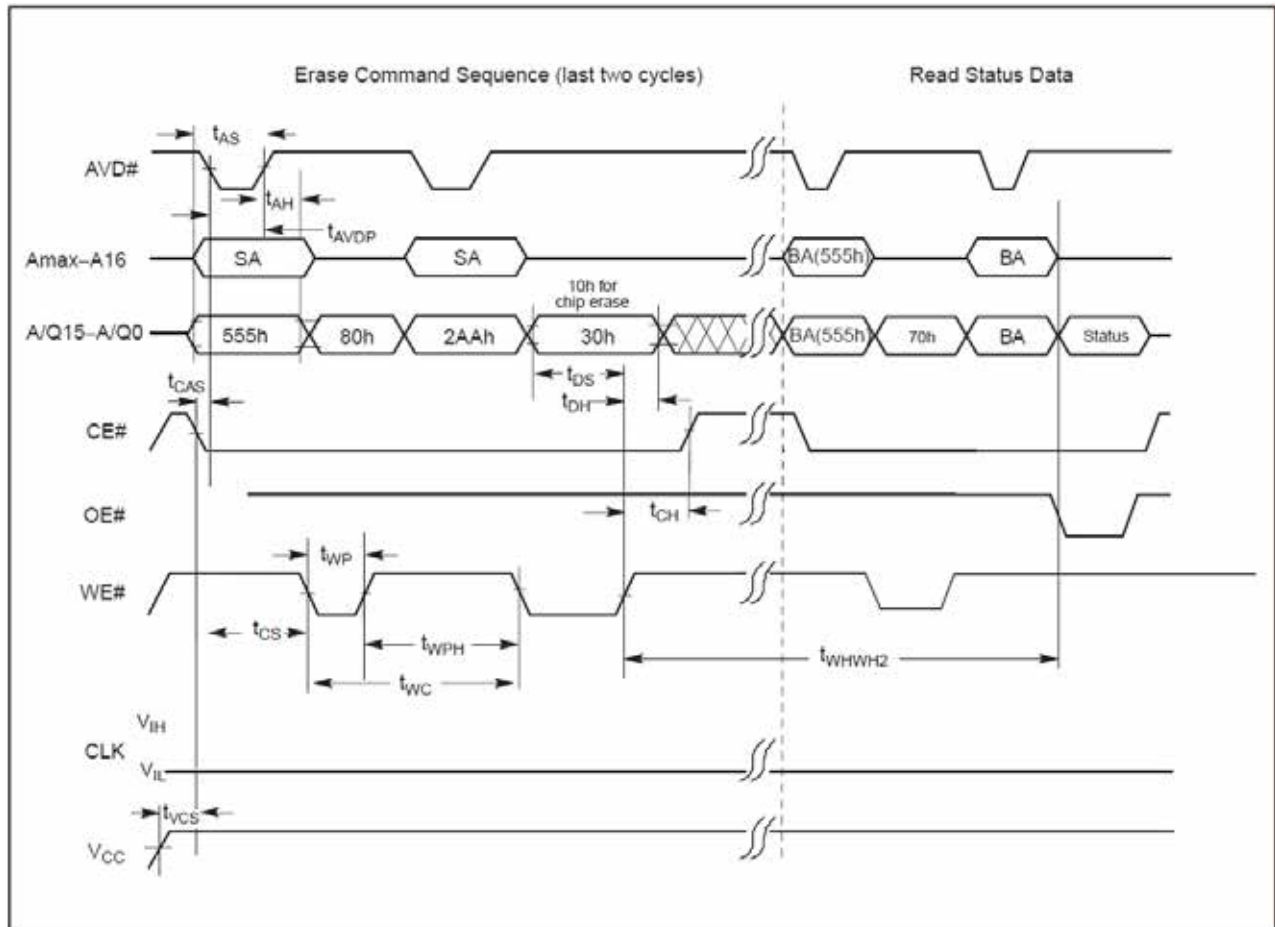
Erase Command Sequence (last two cycles)

Read Status Data

$t_{AS}$

AVD#

$t_{AH}$

$t_{AVDP}$

Amax–A16

SA

SA

BA(555h)

BA

10h for chip erase

A/Q15–A/Q0

555h

80h

2AAh

30h

BA(555h)

70h

BA

Status

$t_{CAS}$

$t_{DS}$

$t_{DH}$

CE#

OE#

$t_{CH}$

$t_{WP}$

WE#

$t_{CS}$

$t_{WPH}$

$t_{WHWH2}$

$t_{WC}$

$V_{IH}$

CLK

$V_{IL}$

$t_{VCS}$

$V_{CC}$